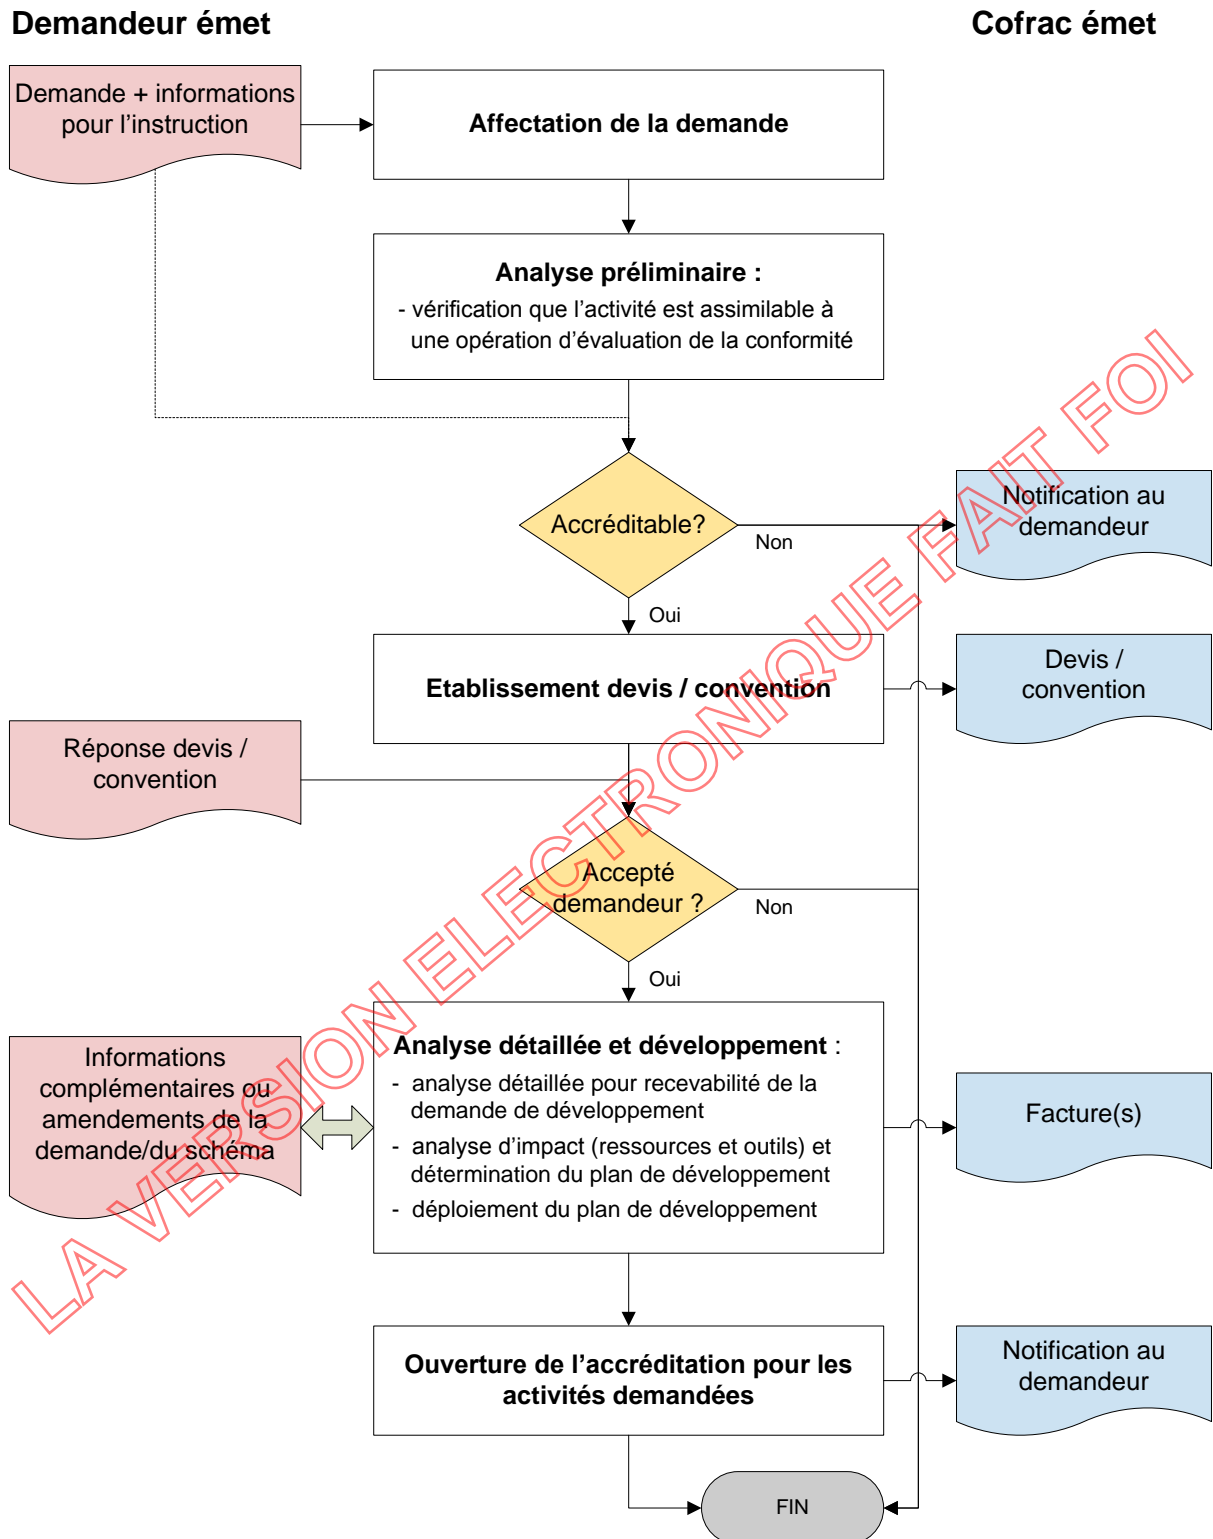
Demandeur émet

Cofrac émet

Demande + informations pour l’instruction

Affectation de la demande

Analyse préliminaire :
- vérification que l’activité est assimilable à une opération d’évaluation de la conformité

Accréditable?

Non

Notification au demandeur

Oui

Etablissement devis / convention

Devis / convention

Réponse devis / convention

Accepté demandeur ?

Non

Oui

Informations complémentaires ou amendements de la demande/du schéma

Analyse détaillée et développement :
- analyse détaillée pour recevabilité de la demande de développement
- analyse d’impact (ressources et outils) et détermination du plan de développement
- déploiement du plan de développement

Facture(s)

Ouverture de l’accréditation pour les activités demandées

Notification au demandeur

FIN

LA VERSION ELECTRONIQUE FAIT FOI